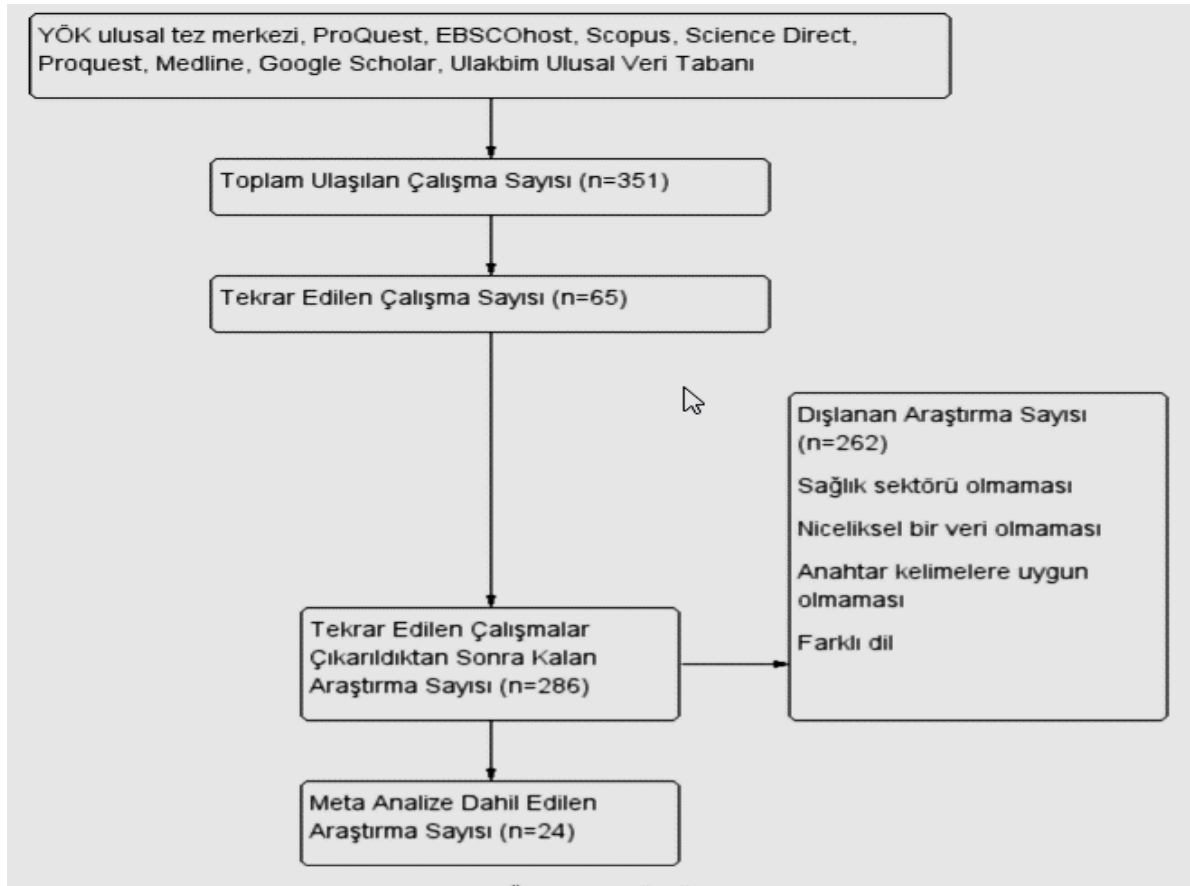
YÖK ulusal tez merkezi, ProQuest, EBSCOhost, Scopus, Science Direct, Proquest, Medline, Google Scholar, Ulakbim Ulusal Veri Tabanı

Toplam Ulaşılan Çalışma Sayısı (n=351)

Tekrar Edilen Çalışma Sayısı (n=65)

Dışlanan Araştırma Sayısı (n=262)

Sağlık sektörü olmaması

Niceliksel bir veri olmaması

Anahtar kelimelere uygun olmaması

Farklı dil

Tekrar Edilen Çalışmalar Çıkarıldıktan Sonra Kalan Araştırma Sayısı (n=286)

Meta Analize Dahil Edilen Araştırma Sayısı (n=24)